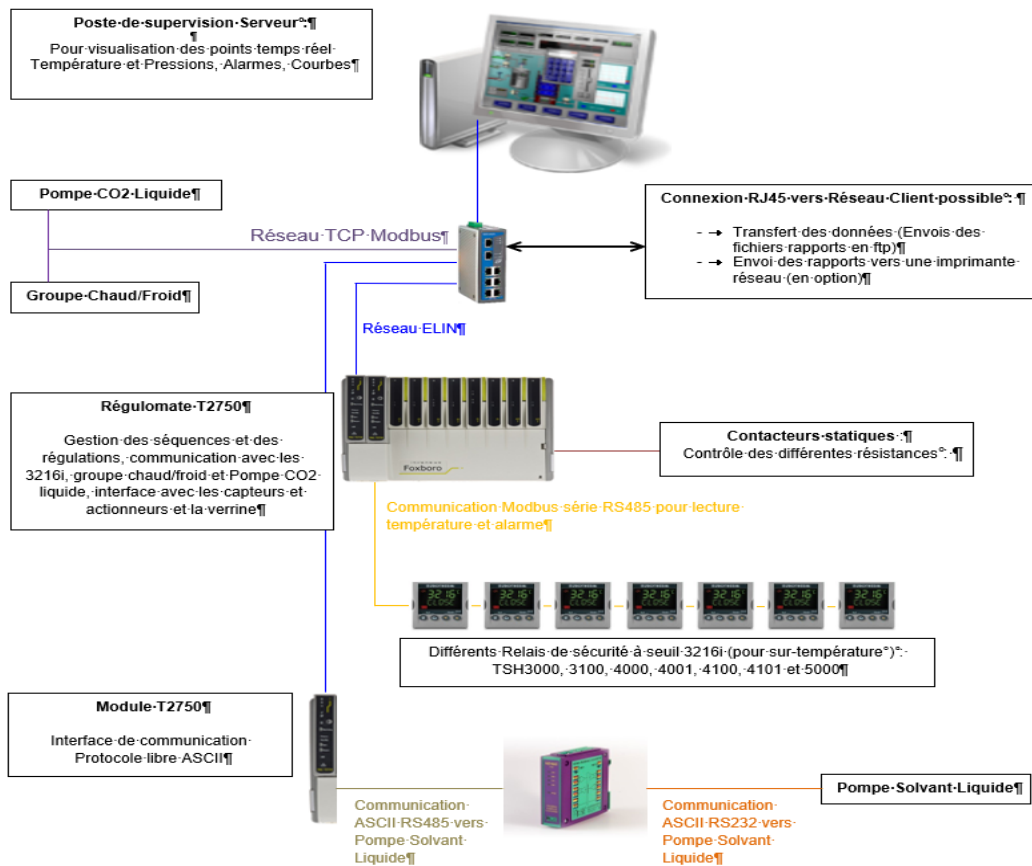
Poste·de·supervision·Serveur°:¶
¶
Pour·visualisation·des·points·temps·réel·Température·et·Pressions,·Alarmes,·Courbes¶

Pompe·CO2·Liquide¶

Réseau·TCP·Modbus¶

Groupe·Chaud/Froid¶

Connexion·RJ45·vers·Réseau·Client·possible°:·¶

- → Transfert·des·données·(Envois·des·fichiers·rapports·en·ftp)¶
- → Envoi·des·rapports·vers·une·imprimante·réseau·(en·option)¶

Réseau·ELIN¶

Régulomate·T2750¶

Gestion·des·séquences·et·des·régulations,·communication·avec·les·3216i,·groupe·chaud/froid·et·Pompe·CO2·liquide,·interface·avec·les·capteurs·et·actionneurs·et·la·verrine¶

Foxboro

Contacteurs·statiques·:¶
Contrôle·des·différentes·résistances°:·¶

Communication·Modbus·série·RS485·pour·lecture·température·et·alarme¶

Différents·Relais·de·sécurité·à·seuil·3216i·(pour·sur-température°)°:·TSH3000,·3100,·4000,·4001,·4100,·4101·et·5000¶

Module·T2750¶

Interface·de·communication·Protocole·libre·ASCII¶

Communication·ASCII·RS485·vers·Pompe·Solvant·Liquide¶

Communication·ASCII·RS232·vers·Pompe·Solvant·Liquide¶

Pompe·Solvant·Liquide¶